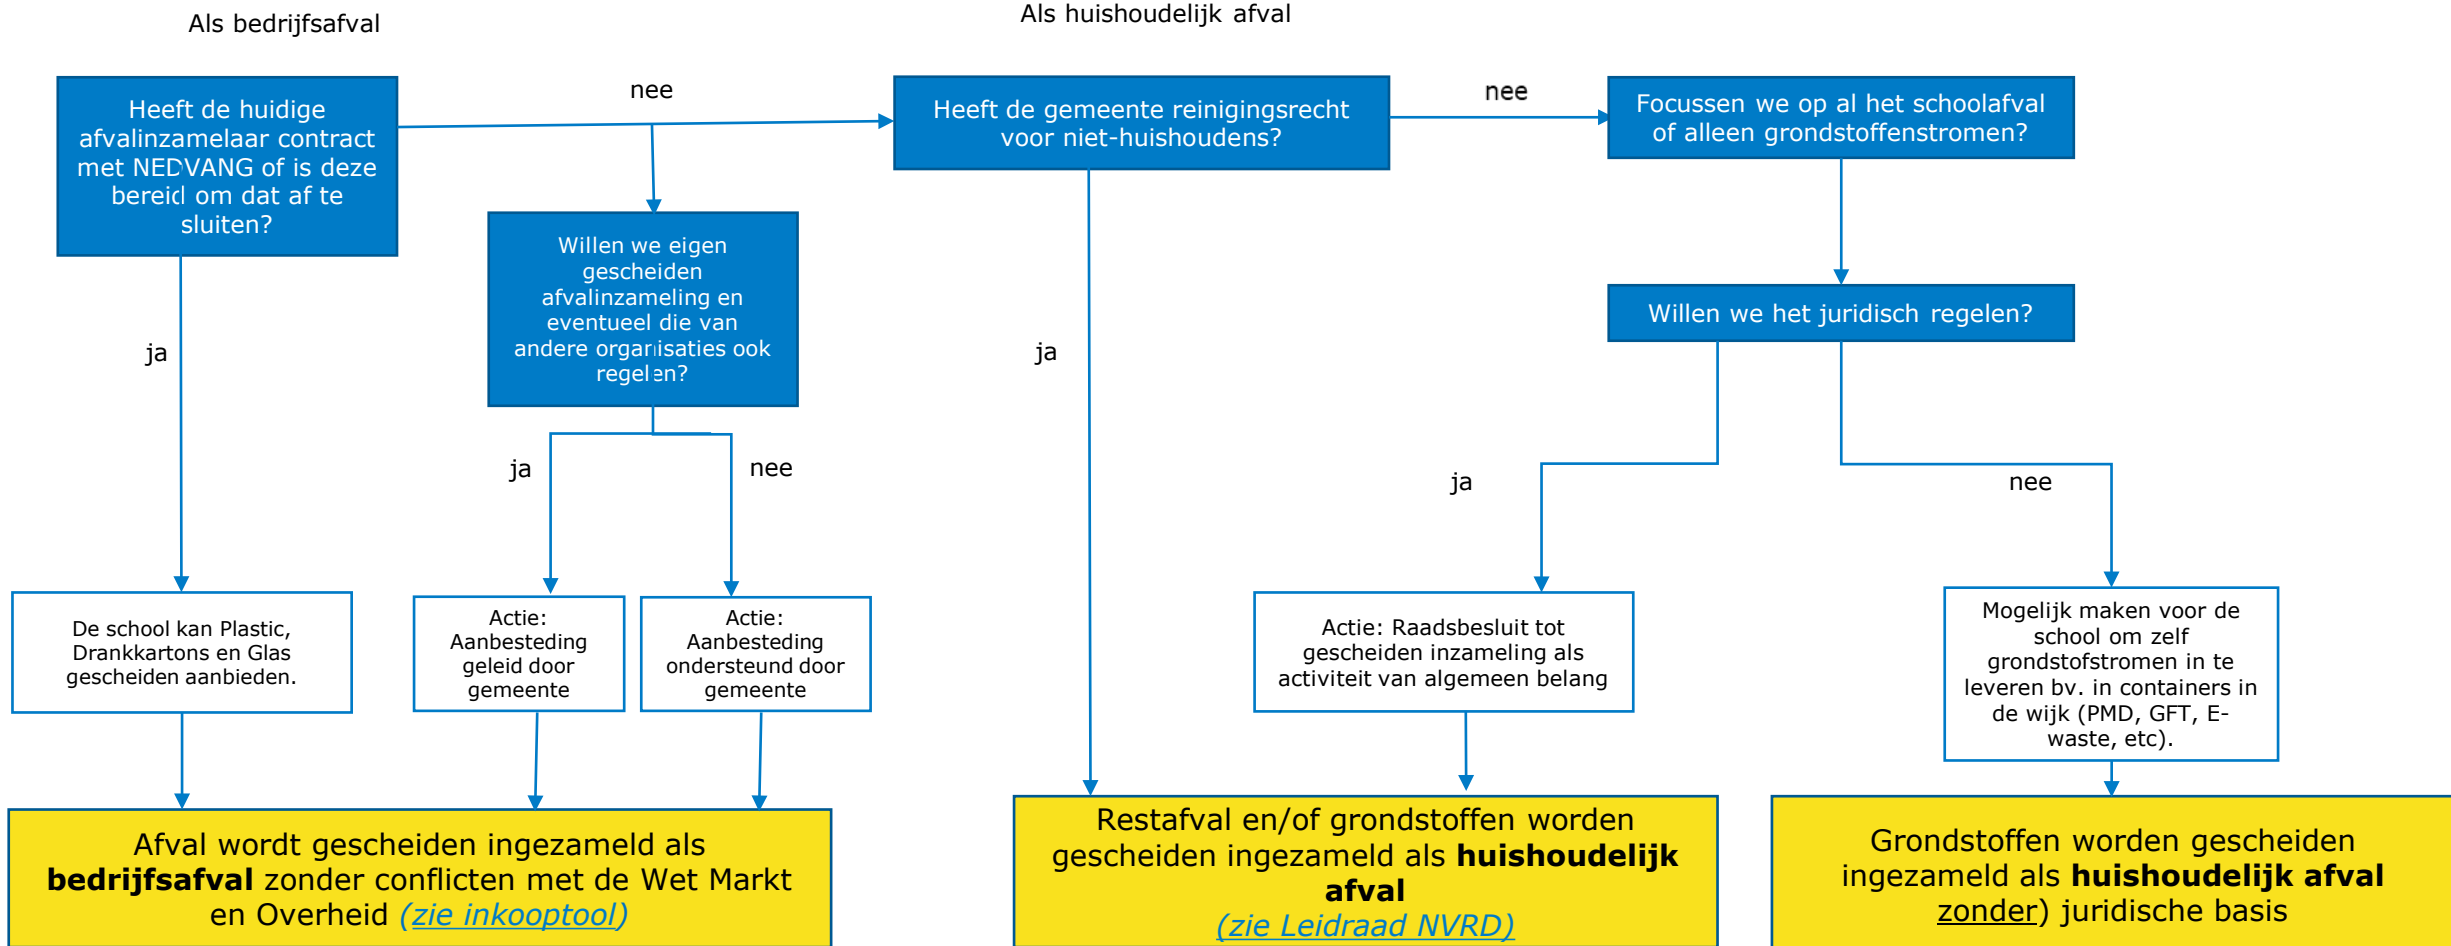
Als bedrijfsafval

Als huishoudelijk afval

Heeft de huidige afvalinzamelaar contract met NEDVANG of is deze bereid om dat af te sluiten?

nee

Heeft de gemeente reinigingsrecht voor niet-huishoudens?

nee

Focussen we op al het schoolafval of alleen grondstoffenstromen?

Willen we eigen gescheiden afvalinzameling en eventueel die van andere organisaties ook regelen?

Willen we het juridisch regelen?

ja

ja

ja

nee

ja

nee

De school kan Plastic, Drankkartons en Glas gescheiden aanbieden.

Actie: Aanbesteding geleid door gemeente

Actie: Aanbesteding ondersteund door gemeente

Actie: Raadsbesluit tot gescheiden inzameling als activiteit van algemeen belang

Mogelijk maken voor de school om zelf grondstofstromen in te leveren bv. in containers in de wijk (PMD, GFT, E-waste, etc).

Afval wordt gescheiden ingezameld als **bedrijfsafval** zonder conflicten met de Wet Markt en Overheid (zie inkooptool)

Restafval en/of grondstoffen worden gescheiden ingezameld als **huishoudelijk afval** (zie Leidraad NVRD)

Grondstoffen worden gescheiden ingezameld als **huishoudelijk afval** zonder) juridische basis